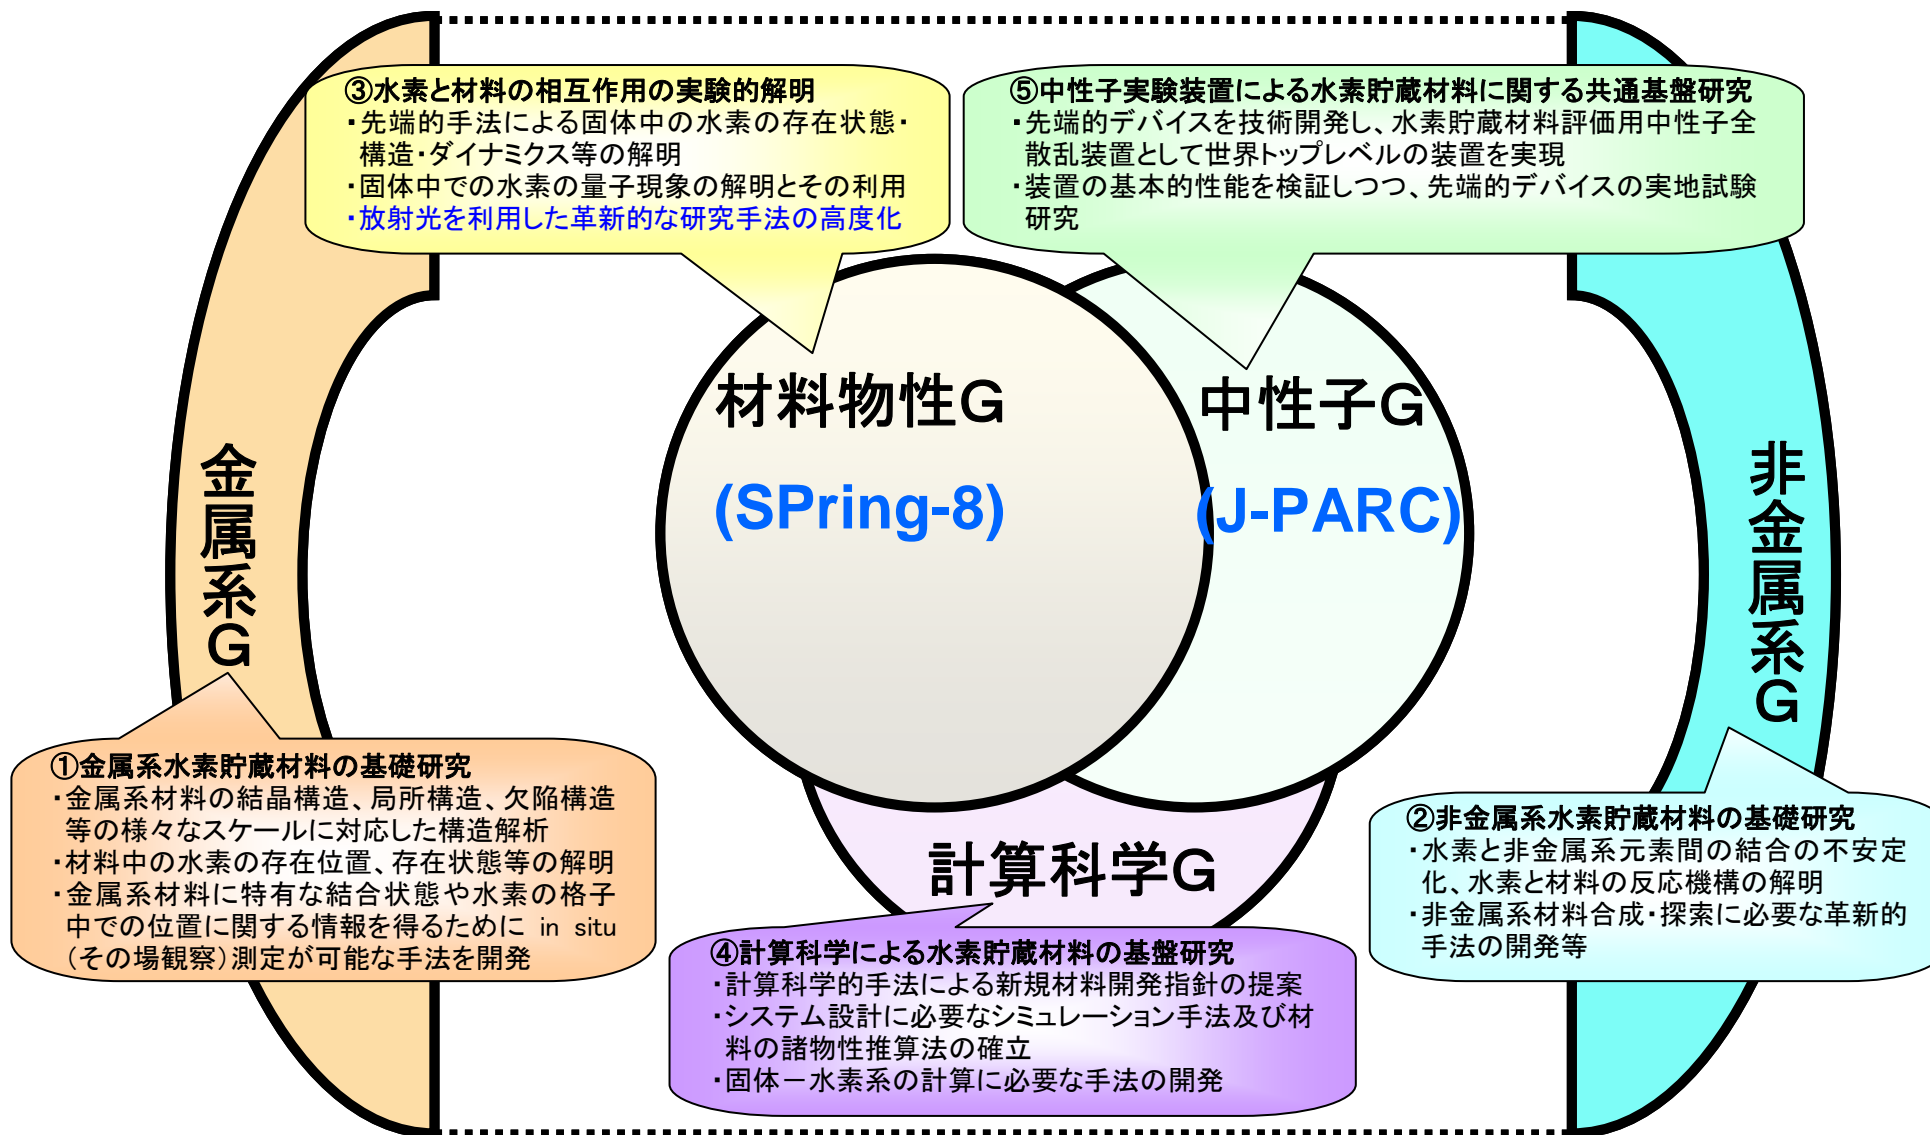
③水素と材料の相互作用の実験的解明
・先端的手法による固体中の水素の存在状態・構造・ダイナミクス等の解明
・固体中での水素の量子現象の解明とその利用
・放射光を利用した革新的な研究手法の高度化

⑤中性子実験装置による水素貯蔵材料に関する共通基盤研究
・先端的デバイスを技術開発し、水素貯蔵材料評価用中性子全散乱装置として世界トップレベルの装置を実現
・装置の基本的性能を検証しつつ、先端的デバイスの実地試験研究

金属系G

材料物性G
(SPring-8)

中性子G
(J-PARC)

非金属系G

計算科学G

①金属系水素貯蔵材料の基礎研究
・金属系材料の結晶構造、局所構造、欠陥構造等の様々なスケールに対応した構造解析
・材料中の水素の存在位置、存在状態等の解明
・金属系材料に特有な結合状態や水素の格子中での位置に関する情報を得るために in situ（その場観察）測定が可能な手法を開発

②非金属系水素貯蔵材料の基礎研究
・水素と非金属系元素間の結合の不安定化、水素と材料の反応機構の解明
・非金属系材料合成・探索に必要な革新的手法の開発等

④計算科学による水素貯蔵材料の基盤研究
・計算科学的手法による新規材料開発指針の提案
・システム設計に必要なシミュレーション手法及び材料の諸物性推算法の確立
・固体ー水素系の計算に必要な手法の開発